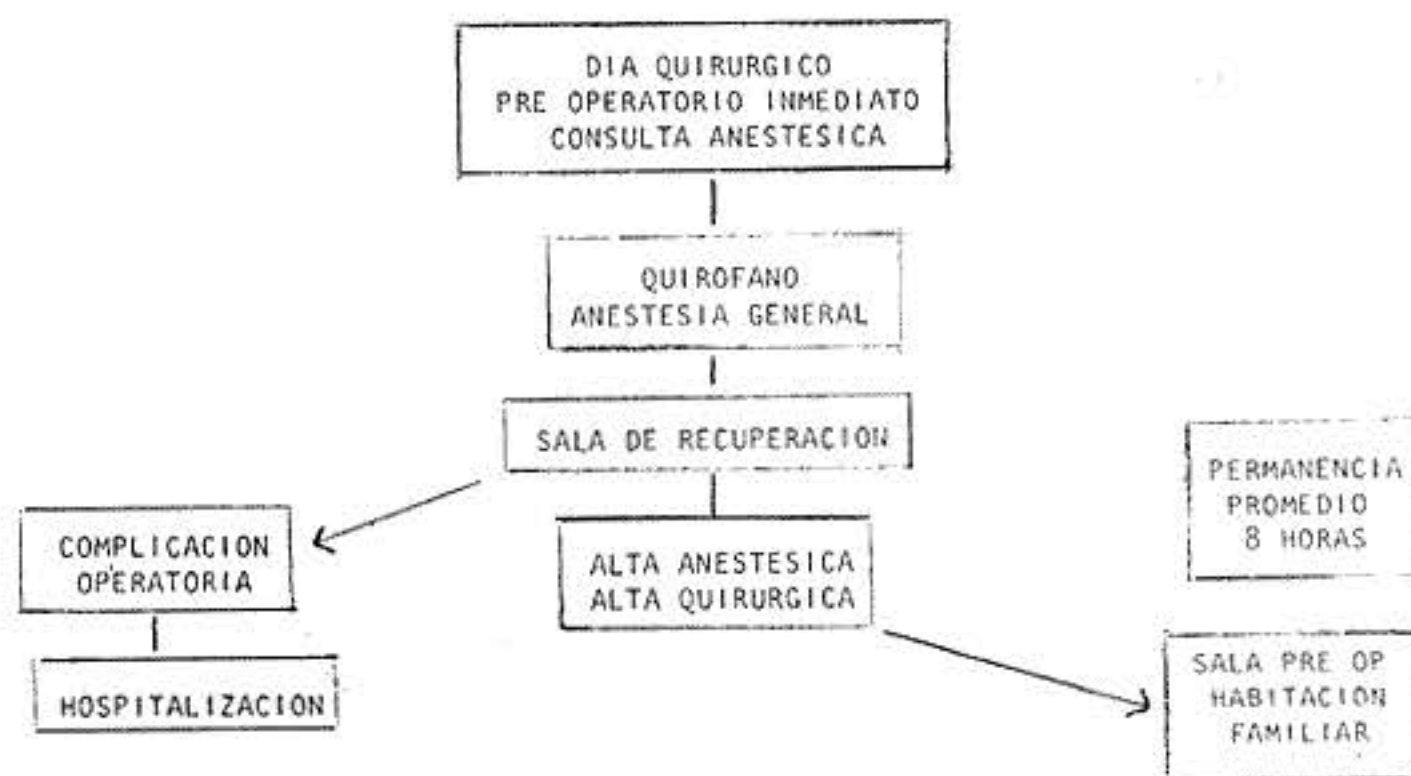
DIA QUIRURGICO
PRE OPERATORIO INMEDIATO
CONSULTA ANESTESICA

QUIROFANO
ANESTESIA GENERAL

SALA DE RECUPERACION

PERMANENCIA
PROMEDIO
8 HORAS

COMPLICACION
OPERATORIA

ALTA ANESTESICA
ALTA QUIRURGICA

HOSPITALIZACION

SALA PRE OP
HABITACION
FAMILIAR